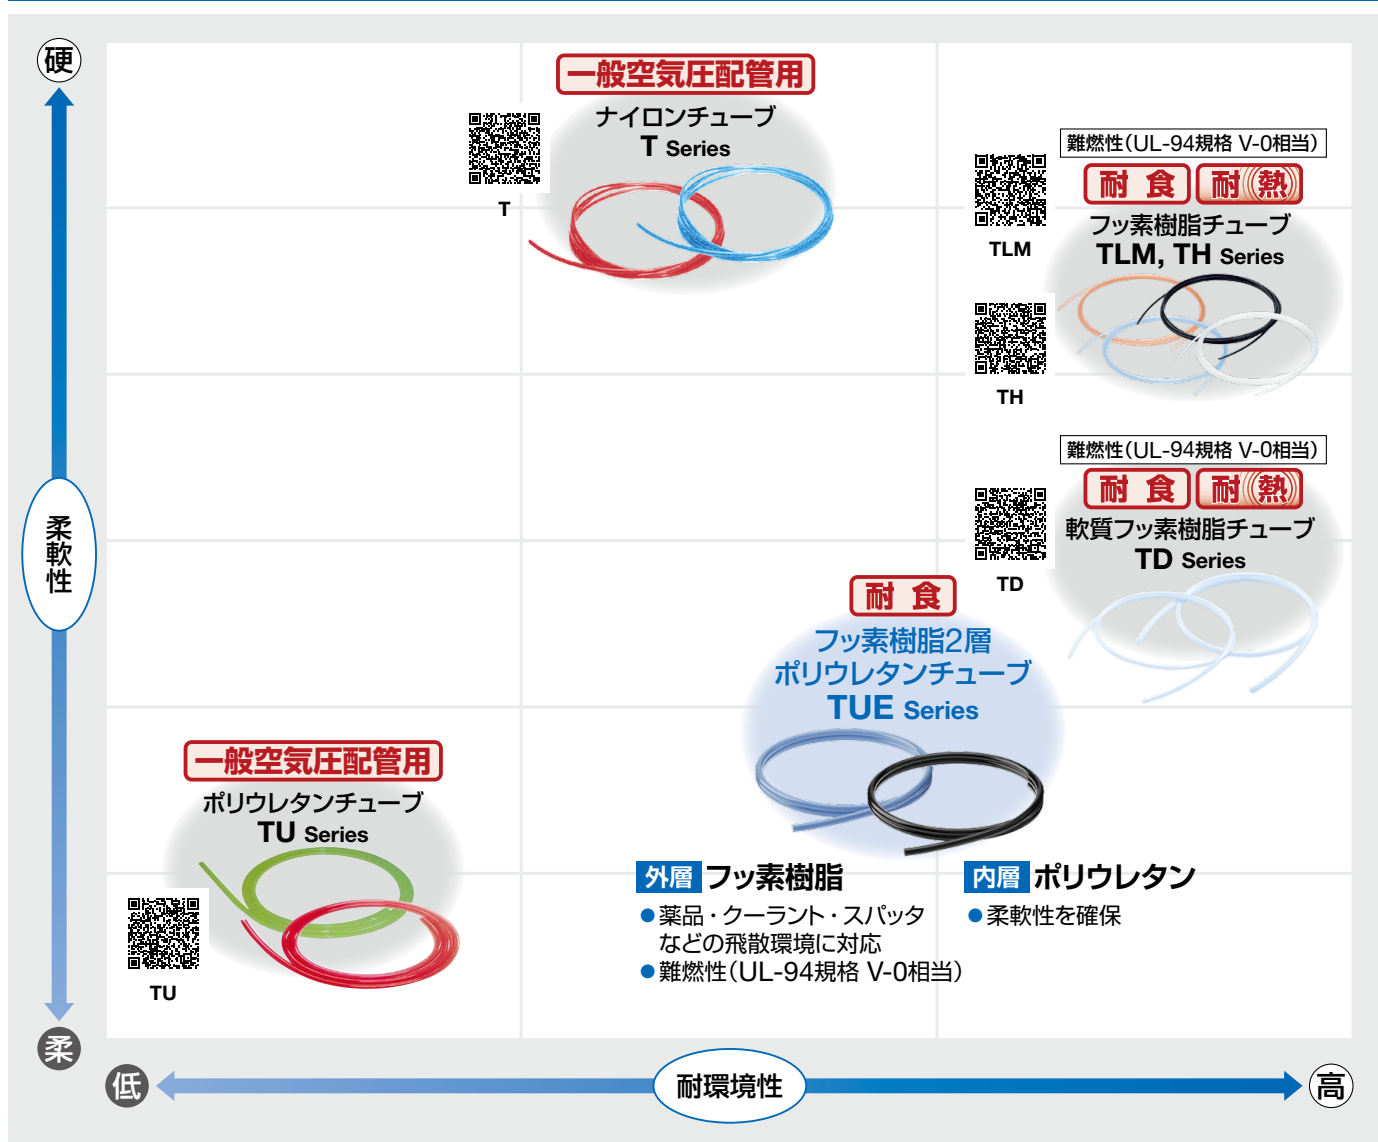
硬

柔軟性

柔

一般空気圧配管用
ナイロンチューブ
T Series

T

難燃性(UL-94規格 V-0相当)
耐食 耐熱
フッ素樹脂チューブ
TLM, TH Series

TLM

TH

難燃性(UL-94規格 V-0相当)
耐食 耐熱
軟質フッ素樹脂チューブ
TD Series

TD

耐食
フッ素樹脂2層
ポリウレタンチューブ
TUE Series

一般空気圧配管用
ポリウレタンチューブ
TU Series

TU

外層 フッ素樹脂
●薬品・クーラント・スパッタなどの飛散環境に対応
●難燃性(UL-94規格 V-0相当)

内層 ポリウレタン
●柔軟性を確保

低 耐環境性 高